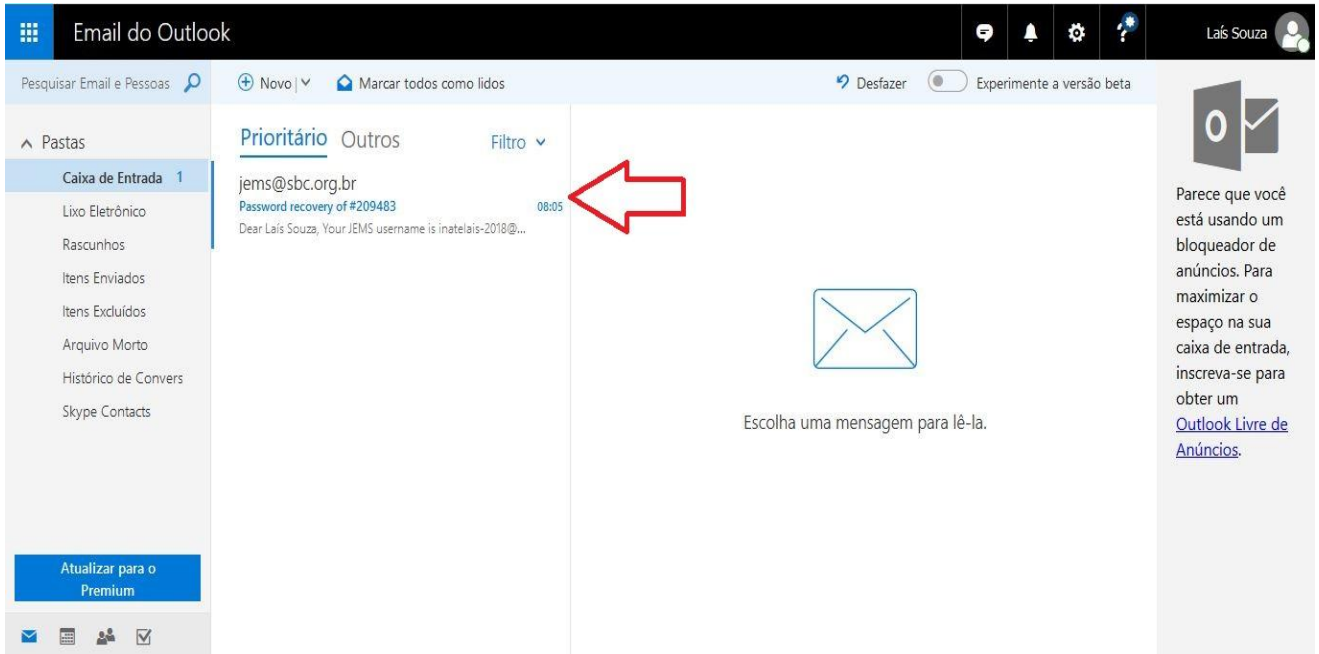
Email do Outlook

Laís Souza

Pesquisar Email e Pessoas

Novo | Marcar todos como lidos

Desfazer

Experimente a versão beta

Pastas

Caixa de Entrada 1

Lixo Eletrônico

Rascunhos

Itens Enviados

Itens Excluídos

Arquivo Morto

Histórico de Convers

Skype Contacts

Atualizar para o Premium

Prioritário Outros

Filtro

jems@sbc.org.br
Password recovery of #209483 08:05
Dear Laís Souza, Your JEMS username is inatelais-2018@...

Escolha uma mensagem para lê-la.

Parece que você está usando um bloqueador de anúncios. Para maximizar o espaço na sua caixa de entrada, inscreva-se para obter um Outlook Livre de Anúncios.